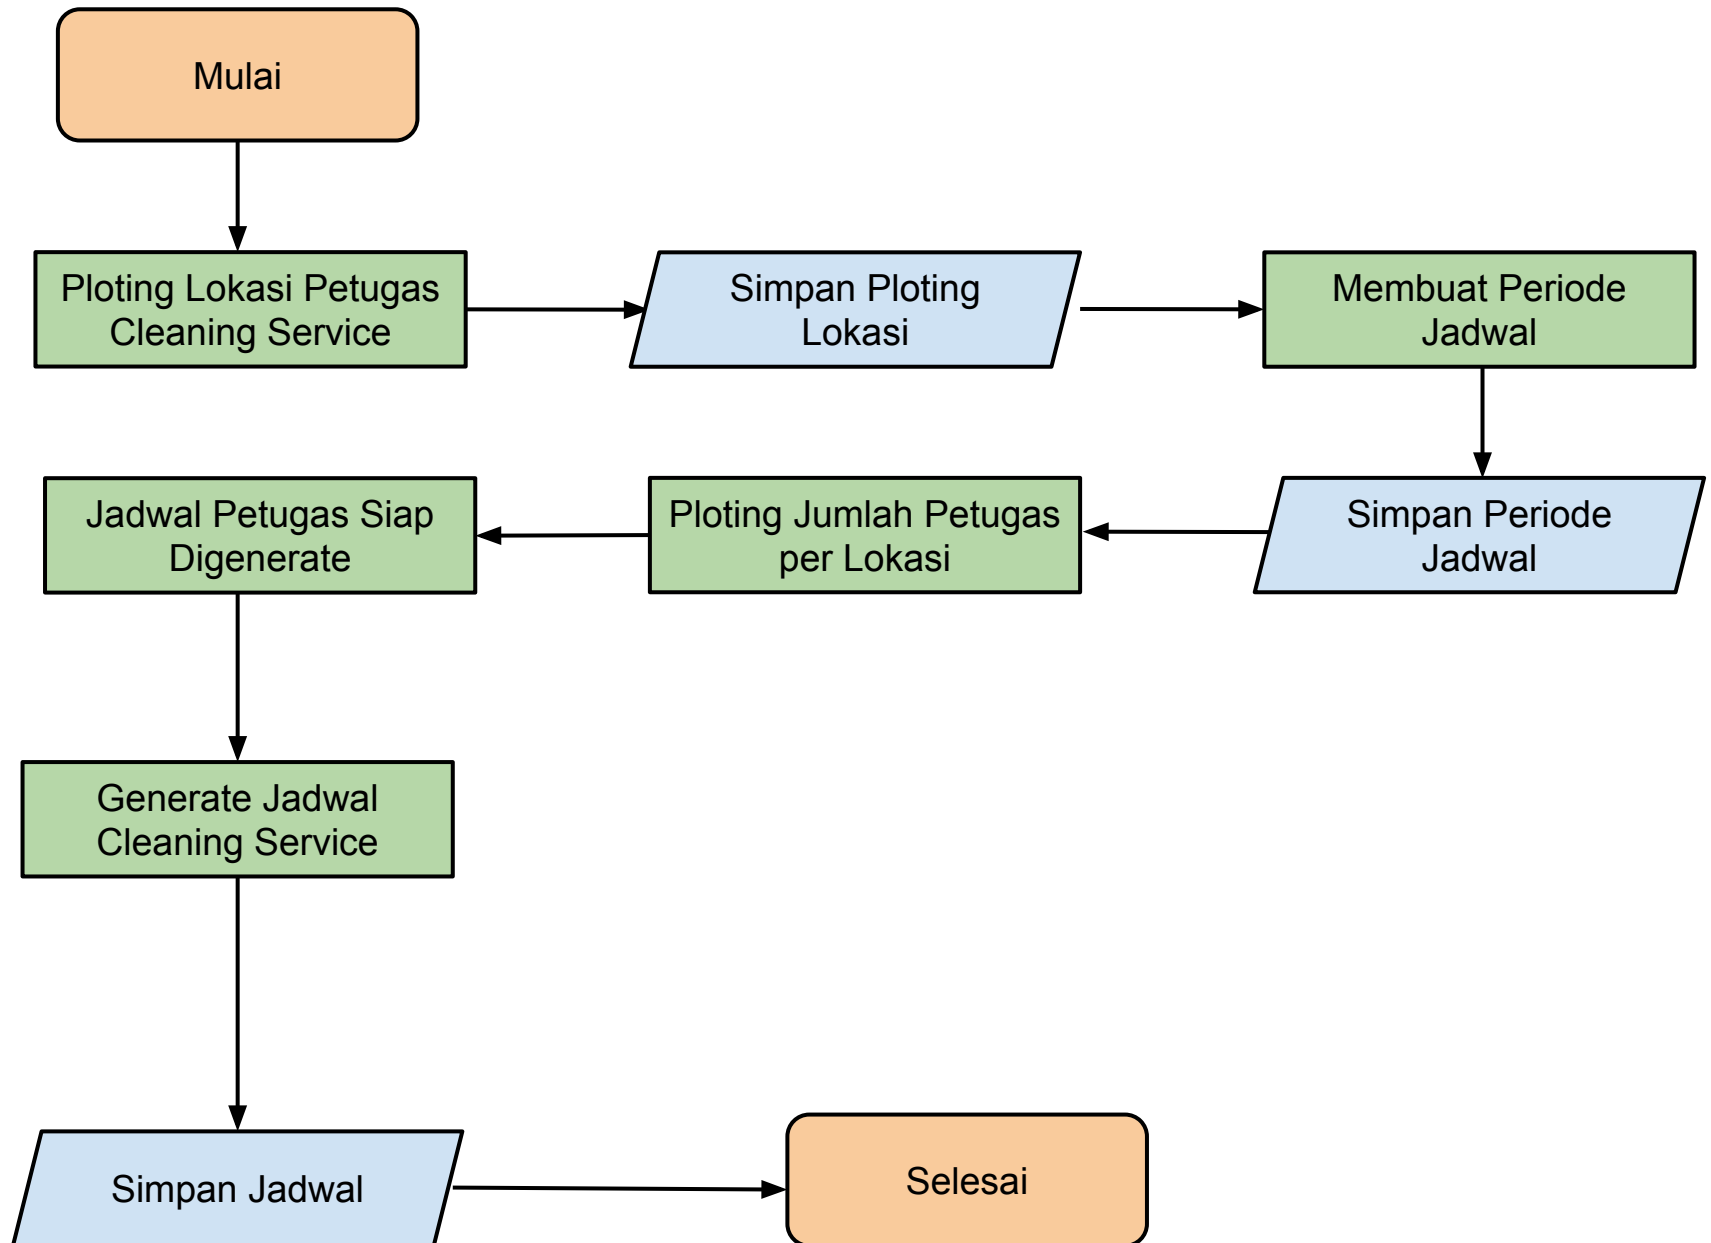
Mulai

Ploting Lokasi Petugas Cleaning Service

Simpan Ploting Lokasi

Membuat Periode Jadwal

Simpan Periode Jadwal

Ploting Jumlah Petugas per Lokasi

Jadwal Petugas Siap Digenerate

Generate Jadwal Cleaning Service

Simpan Jadwal

Selesai